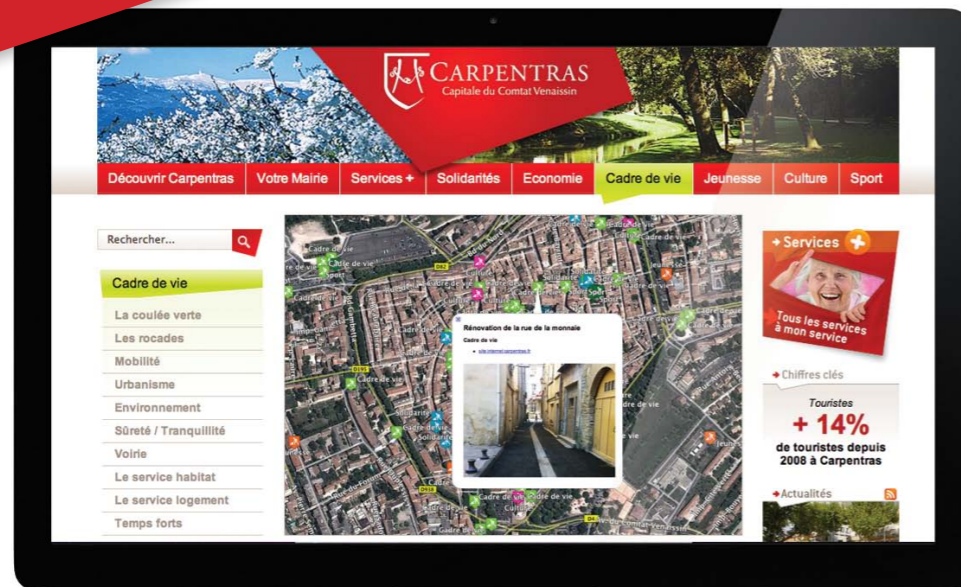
CARPENTRAS
Capitale du Comtat Venaissin

Découvrir Carpentras | Votre Mairie | Services + | Solidarités | Economie | Cadre de vie | Jeunesse | Culture | Sport

Rechercher...

Cadre de vie
La coulée verte
Les rocades
Mobilité
Urbanisme
Environnement
Sûreté / Tranquillité
Voirie
Le service habitat
Le service logement
Temps forts

Rénovation de la rue de la monnaie
Cadre de vie
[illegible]

Cadre de vie
Cadre de vie
Cadre de vie
Cadre de vie
Cadre de vie
Cadre de vie
Cadre de vie
Cadre de vie
Cadre de vie
Solidarités
Cadre de vie
Cadre de vie
Culture
Jeunesse
Sport
D942
D950
D938
D4

Services +
Tous les services à mon service

Chiffres clés
Touristes
+ 14%
de touristes depuis 2008 à Carpentras

Actualités